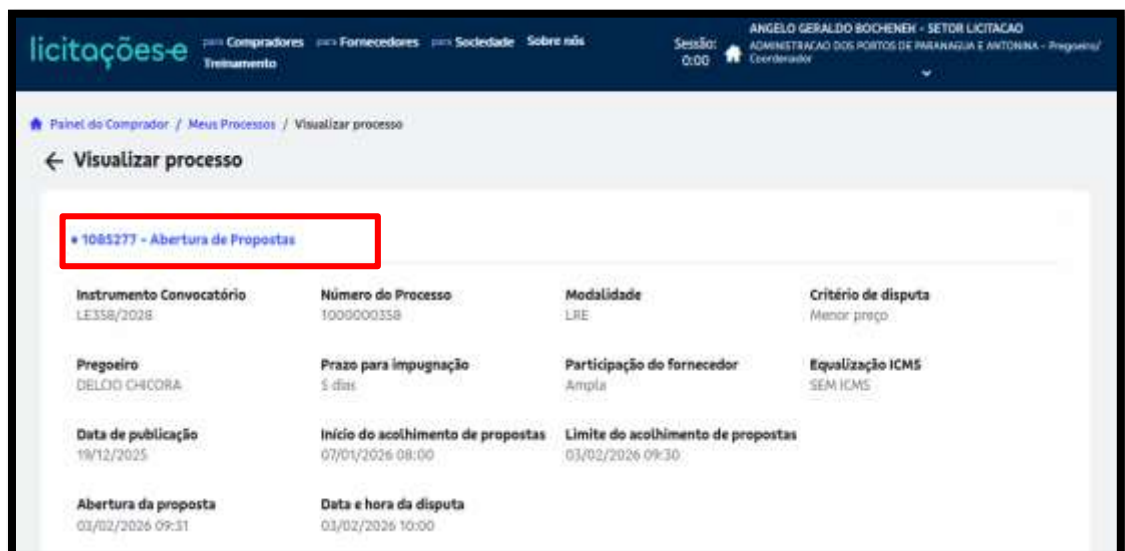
licitações-e para Compradores para Fornecedores para Sociedade Sobre nós Treinamento

Sessão: 0:00

ANGELO GERALDO BOCHENEK - SETOR LICITACAO
ADMINISTRACAO DOS PORTOS DE PARANAGUA E ANTONINA - Pregoeiro/Coordenador

Painel do Comprador / Meus Processos / Visualizar processo

← Visualizar processo

• 1085277 - Abertura de Propostas

Instrumento Convocatório
LE358/2028

Número do Processo
1000000358

Modalidade
LRE

Critério de disputa
Menor preço

Pregoeiro
DELCIO CHICORA

Prazo para impugnação
5 dias

Participação do fornecedor
Ampla

Equalização ICMS
SEM ICMS

Data de publicação
19/12/2025

Início do acolhimento de propostas
07/01/2026 08:00

Limite do acolhimento de propostas
03/02/2026 09:30

Abertura da proposta
03/02/2026 09:31

Data e hora da disputa
03/02/2026 10:00